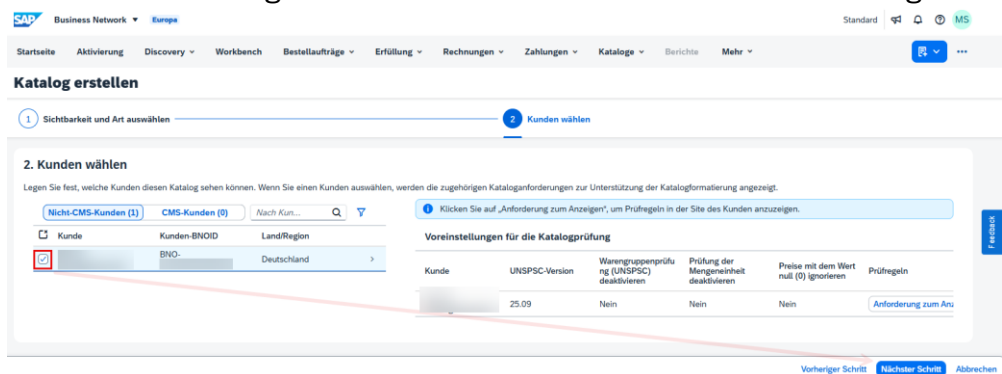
SAP Business Network ▾ Europa

Standard MS

Startseite Aktivierung Discovery ▾ Workbench Bestellaufträge ▾ Erfüllung ▾ Rechnungen ▾ Zahlungen ▾ Kataloge ▾ Berichte Mehr ▾

Katalog erstellen

1 Sichtbarkeit und Art auswählen

2 Kunden wählen

2. Kunden wählen

Legen Sie fest, welche Kunden diesen Katalog sehen können. Wenn Sie einen Kunden auswählen, werden die zugehörigen Kataloganforderungen zur Unterstützung der Katalogformatierung angezeigt.

Nicht-CMS-Kunden (1) CMS-Kunden (0) Nach Kun...

| | Kunde | Kunden-BNOID | Land/Region | |
|---|---|---|---|---|
| ☑ | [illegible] | BNO-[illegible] | Deutschland | › |

Klicken Sie auf „Anforderung zum Anzeigen", um Prüfregeln in der Site des Kunden anzuzeigen.

Voreinstellungen für die Katalogprüfung

| Kunde | UNSPSC-Version | Warengruppenprüfung (UNSPSC) deaktivieren | Prüfung der Mengeneinheit deaktivieren | Preise mit dem Wert null (0) ignorieren | Prüfregeln |
|---|---|---|---|---|---|
| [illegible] | 25.09 | Nein | Nein | Nein | Anforderung zum An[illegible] |

Feedback

Vorheriger Schritt Nächster Schritt Abbrechen